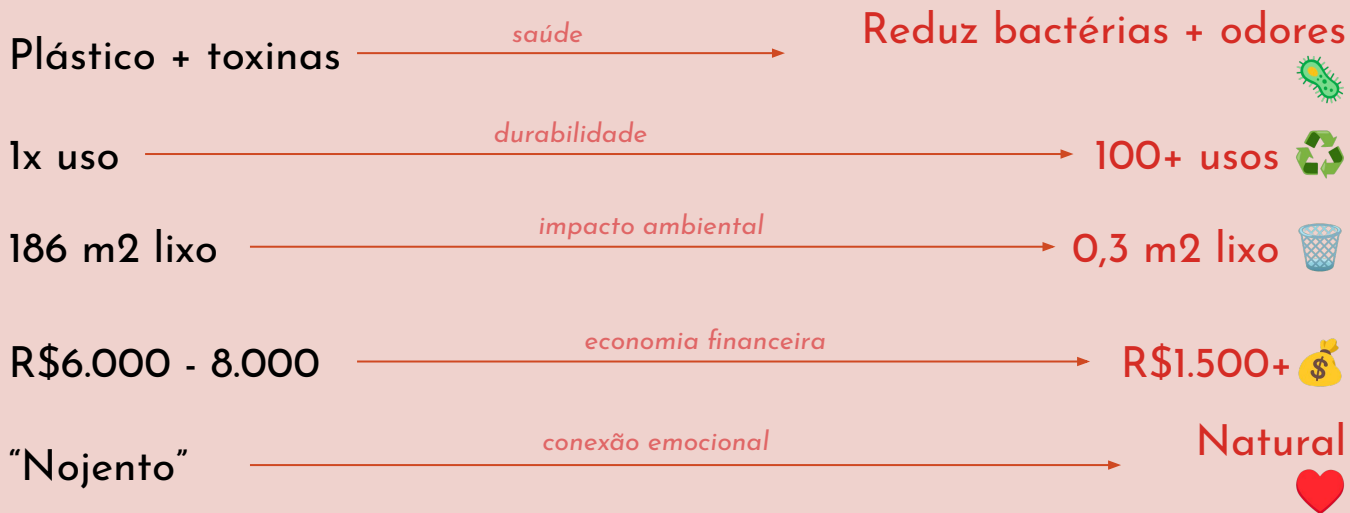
Plástico + toxinas — saúde → Reduz bactérias + odores 🦠

1x uso — durabilidade → 100+ usos ♻️

186 m2 lixo — impacto ambiental → 0,3 m2 lixo 🗑️

R$6.000 - 8.000 — economia financeira → R$1.500+💰

“Nojento” — conexão emocional → Natural ❤️